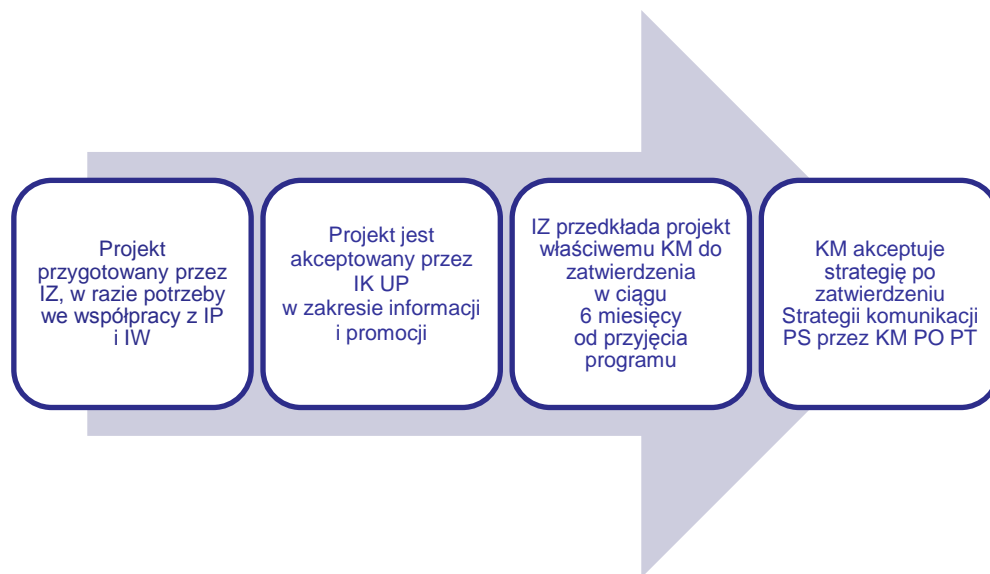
Projekt przygotowany przez IZ, w razie potrzeby we współpracy z IP i IW

Projekt jest akceptowany przez IK UP w zakresie informacji i promocji

IZ przedkłada projekt właściwemu KM do zatwierdzenia w ciągu 6 miesięcy od przyjęcia programu

KM akceptuje strategię po zatwierdzeniu Strategii komunikacji PS przez KM PO PT